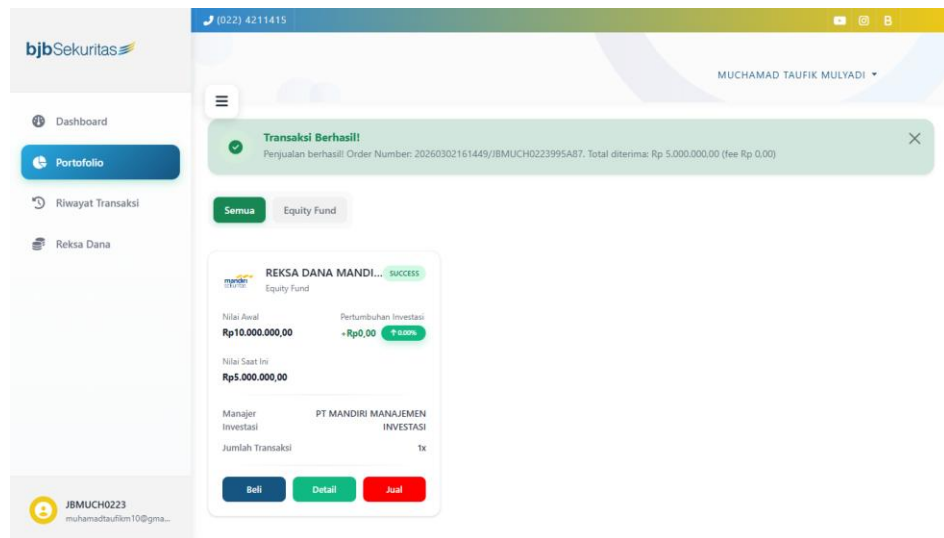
(022) 4211415

bjbSekuritas

MUCHAMAD TAUFIK MULYADI ▾

Dashboard

Portofolio

Riwayat Transaksi

Reksa Dana

Transaksi Berhasil!
Penjualan berhasil! Order Number: 20260302161449/JBMUCH0223995A87. Total diterima: Rp 5.000.000,00 (fee Rp 0,00)

Semua

Equity Fund

mandiri

REKSA DANA MANDI... SUCCESS
Equity Fund

Nilai Awal
Rp10.000.000,00

Pertumbuhan Investasi
+Rp0,00 ↑0.00%

Nilai Saat Ini
Rp5.000.000,00

Manajer Investasi
PT MANDIRI MANAJEMEN INVESTASI

Jumlah Transaksi
1x

Beli
Detail
Jual

JBMUCH0223
muhamadtaufikm10@gma...